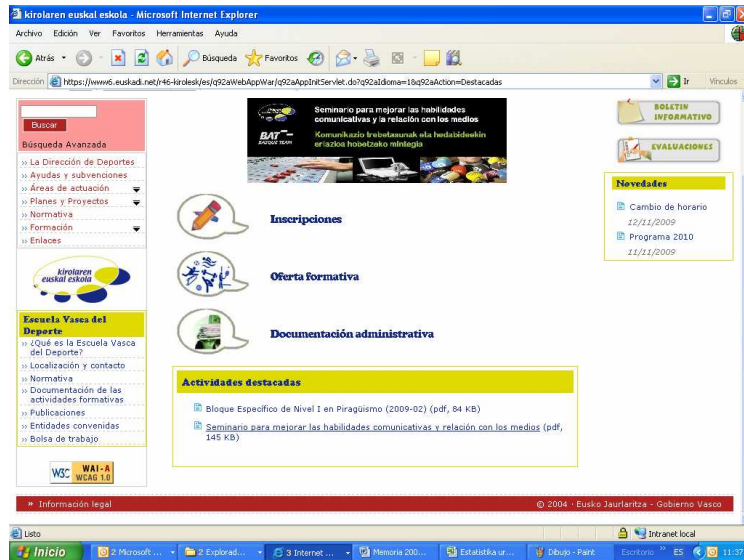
kirolaren euskal eskola - Microsoft Internet Explorer

Archivo Edición Ver Favoritos Herramientas Ayuda

Atrás Búsqueda Favoritos

Dirección https://www6.euskadi.net/r46-kirolesk/es/q92aWebAppWar/q92aAppInitServlet.do?q92aIdioma=1&q92aAction=Destacadas Ir Vínculos

Buscar

Búsqueda Avanzada

» La Dirección de Deportes
» Ayudas y subvenciones
» Áreas de actuación
» Planes y Proyectos
» Normativa
» Formación
» Enlaces

kirolaren euskal eskola

Escuela Vasca del Deporte
» ¿Qué es la Escuela Vasca del Deporte?
» Localización y contacto
» Normativa
» Documentación de las actividades formativas
» Publicaciones
» Entidades convenidas
» Bolsa de trabajo

W3C WAI-A WCAG 1.0

Seminario para mejorar las habilidades comunicativas y la relación con los medios

BAT BASQUE TEAM

Komunikazio trebetasunak eta hedabideekin erlazioa hobetzeko mintegia

Inscripciones

Oferta formativa

Documentación administrativa

Actividades destacadas

Bloque Específico de Nivel I en Piragüismo (2009-02) (pdf, 84 KB)

Seminario para mejorar las habilidades comunicativas y relación con los medios (pdf, 145 KB)

BOLETIN INFORMATIVO

EVALUACIONES

Novedades

Cambio de horario
12/11/2009

Programa 2010
11/11/2009

» Información legal

© 2004 · Eusko Jaurlaritza - Gobierno Vasco

Listo

Intranet local

Inicio 2 Microsoft ... 2 Explorad... 3 Internet ... Memoria 200... Estatistika ur... Dibujo - Paint Escritorio ES 11:37